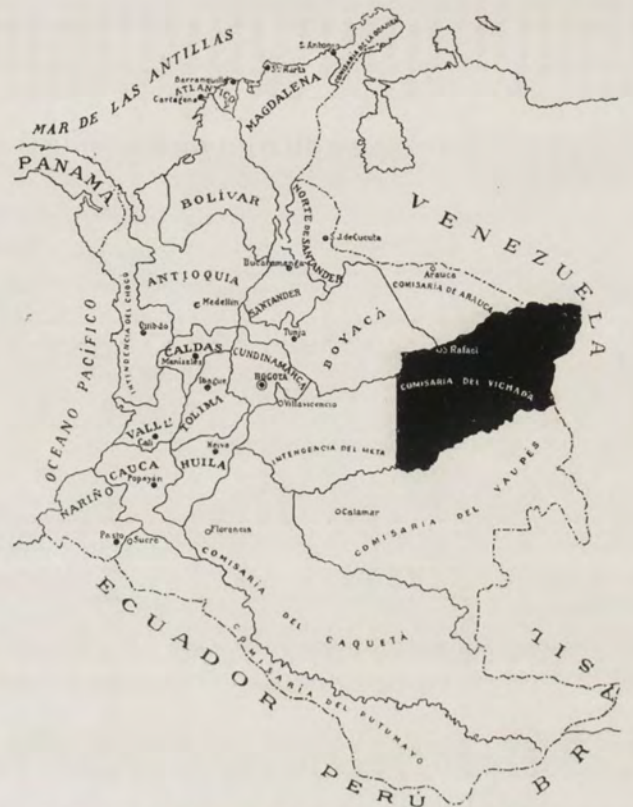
MAR DE LAS ANTILLAS
S. Andres
COMISARIA DE LA GOAJIRA
S. Marta
Barranquilla
ATLANTICO
Cartagena
MAGDALENA
PANAMA
BOLIVAR
NORTE DE SANTANDER
C. de Cucuta
VENEZUELA
Bucaramanga
ANTIOQUIA
Medellin
SANTANDER
Arauca
COMISARIA DE ARAUCA
INTENDENCIA DEL CHOCO
Quibdo
OCEANO PACIFICO
CALDAS
Manizales
Tunja
BOYACA
CUNDINAMARCA
Rafael
COMISARIA DEL VICHADA
Ibague
BOGOTA
TOLIMA
Villavicencio
VALLE
Cali
Neiva
INTENDENCIA DEL META
CAUCA
Popayan
HUILA
COMISARIA DEL VAUPES
NARIÑO
Calamar
Florencia
Pasto
Sucre
COMISARIA DEL CAQUETA
ECUADOR
COMISARIA DEL PUTUMAYO
PERU
BRASIL